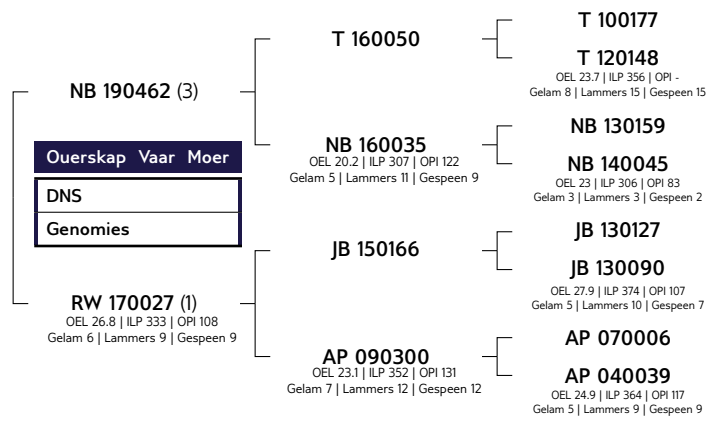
NB 190462 (3)

Ouerskap Vaar Moer

DNS

Genomies

RW 170027 (1)
OEL 26.8 | ILP 333 | OPI 108
Gelam 6 | Lammers 9 | Gespeen 9

T 160050

NB 160035
OEL 20.2 | ILP 307 | OPI 122
Gelam 5 | Lammers 11 | Gespeen 9

JB 150166

AP 090300
OEL 23.1 | ILP 352 | OPI 131
Gelam 7 | Lammers 12 | Gespeen 12

T 100177

T 120148
OEL 23.7 | ILP 356 | OPI -
Gelam 8 | Lammers 15 | Gespeen 15

NB 130159

NB 140045
OEL 23 | ILP 306 | OPI 83
Gelam 3 | Lammers 3 | Gespeen 2

JB 130127

JB 130090
OEL 27.9 | ILP 374 | OPI 107
Gelam 5 | Lammers 10 | Gespeen 7

AP 070006

AP 040039
OEL 24.9 | ILP 364 | OPI 117
Gelam 5 | Lammers 9 | Gespeen 9